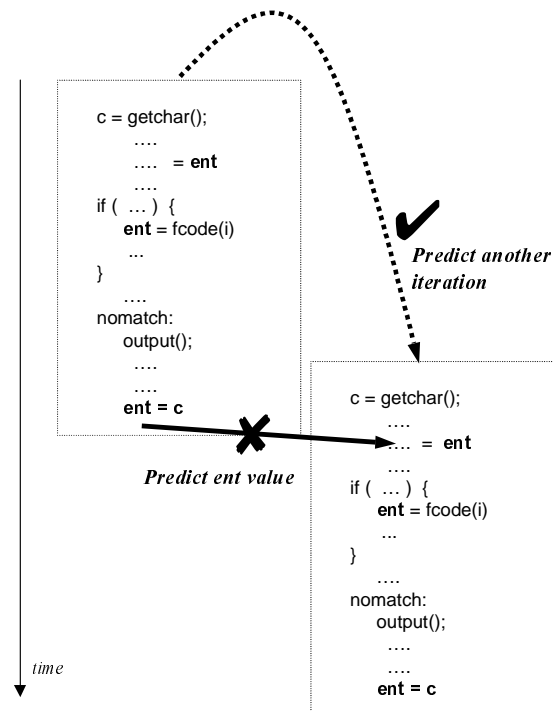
c = getchar();
….
…. = ent
….
if ( … ) {
ent = fcode(i)
...
}
….
nomatch:
output();
….
….
ent = c

Predict another iteration

Predict ent value

c = getchar();
….
…. = ent
….
if ( … ) {
ent = fcode(i)
...
}
….
nomatch:
output();
….
….
ent = c

time